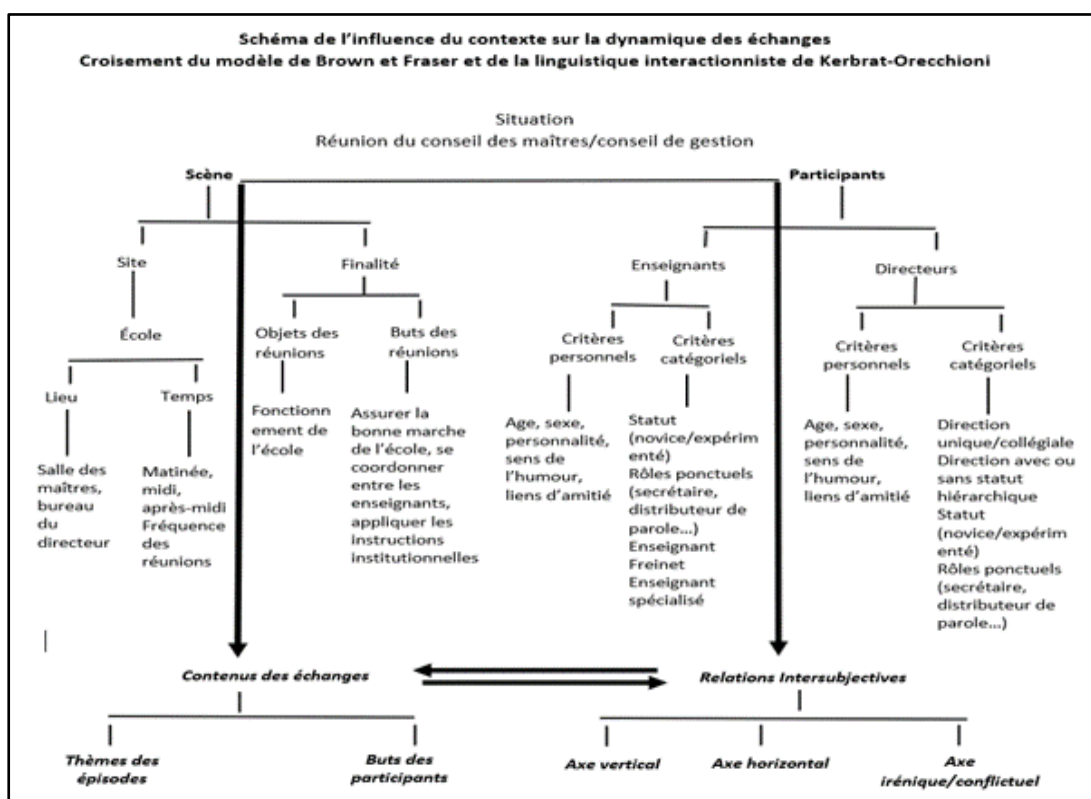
Schéma de l'influence du contexte sur la dynamique des échanges
Croisement du modèle de Brown et Fraser et de la linguistique interactionniste de Kerbrat-Orecchioni

Situation
Réunion du conseil des maîtres/conseil de gestion

Scène

Site

École

Lieu

Salle des maîtres, bureau du directeur

Temps

Matinée, midi, après-midi Fréquence des réunions

Finalité

Objets des réunions

Fonctionnement de l'école

Buts des réunions

Assurer la bonne marche de l'école, se coordonner entre les enseignants, appliquer les instructions institutionnelles

Participants

Enseignants

Critères personnels

Age, sexe, personnalité, sens de l'humour, liens d'amitié

Critères catégoriels

Statut (novice/expérimenté) Rôles ponctuels (secrétaire, distributeur de parole...) Enseignant Freinet Enseignant spécialisé

Directeurs

Critères personnels

Age, sexe, personnalité, sens de l'humour, liens d'amitié

Critères catégoriels

Direction unique/collégiale Direction avec ou sans statut hiérarchique Statut (novice/expérimenté) Rôles ponctuels (secrétaire, distributeur de parole...)

Contenus des échanges

Thèmes des épisodes

Buts des participants

Relations Intersubjectives

Axe vertical

Axe horizontal

Axe irénique/conflictuel